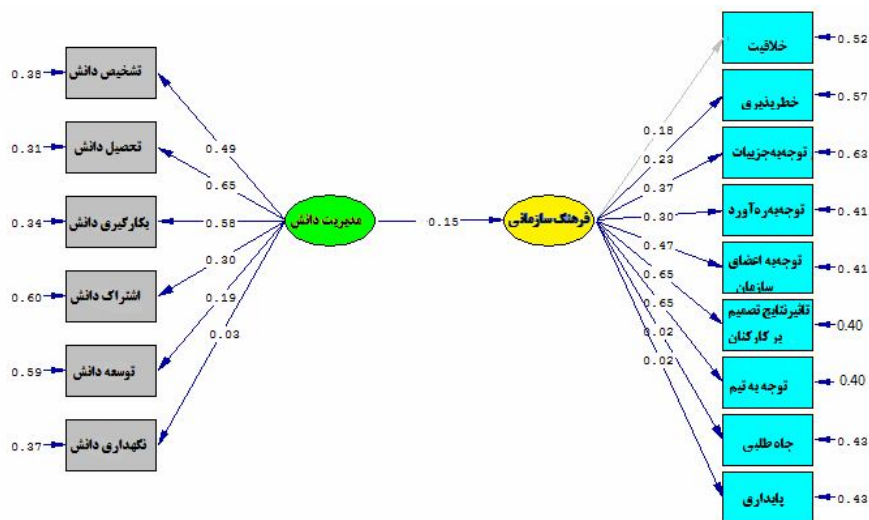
0.38 تشخیص دانش
0.31 تحصیل دانش
0.34 بکارگیری دانش
0.60 اشتراک دانش
0.59 توسعه دانش
0.37 نگهداری دانش

0.49
0.65
0.58
0.30
0.19
0.03

مدیریت دانش

0.15

فرهنگ سازمانی

0.18
0.23
0.37
0.30
0.47
0.65
0.65
0.02
0.02

خلاقیت 0.52
خطرپذیری 0.57
توجه به جزییات 0.63
توجه به ره آورد 0.41
توجه به اعضای سازمان 0.41
تاثیر نتایج تصمیم بر کارکنان 0.40
توجه به تیم 0.40
جاه طلبی 0.43
پایداری 0.43